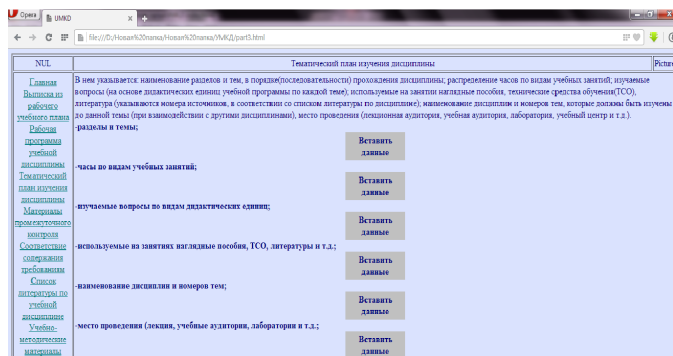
Opera UMKD +

file:///D:/Новая%20папка/Новая%20папка/УМКД/part3.html

NUL

Главная
Выписка из рабочего учебного плана
Рабочая программа учебной дисциплины
Тематический план изучения дисциплины
Материалы промежуточного контроля
Соответствие содержания требованиям
Список литературы по учебной дисциплине
Учебно-методические материалы

Тематический план изучения дисциплины

Pictur

В нем указывается: наименование разделов и тем, в порядке(последовательности) прохождения дисциплины; распределение часов по видам учебных занятий; изучаемые вопросы (на основе дидактических единиц учебной программы по каждой теме); используемые на занятии наглядные пособия, технические средства обучения(ТСО), литература (указываются номера источников, в соответствии со списком литературы по дисциплине); наименование дисциплин и номеров тем, которые должны быть изучены до данной темы (при взаимодействии с другими дисциплинами), место проведения (лекционная аудитория, учебная аудитория, лаборатория, учебный центр и т.д.).

-разделы и темы;

Вставить данные

-часы по видам учебных занятий;

Вставить данные

-изучаемые вопросы по видам дидактических единиц;

Вставить данные

-используемые на занятиях наглядные пособия, ТСО, литературы и т.д.;

Вставить данные

-наименование дисциплин и номеров тем;

Вставить данные

-место проведения (лекция, учебные аудитории, лаборатории и т.д.;

Вставить данные